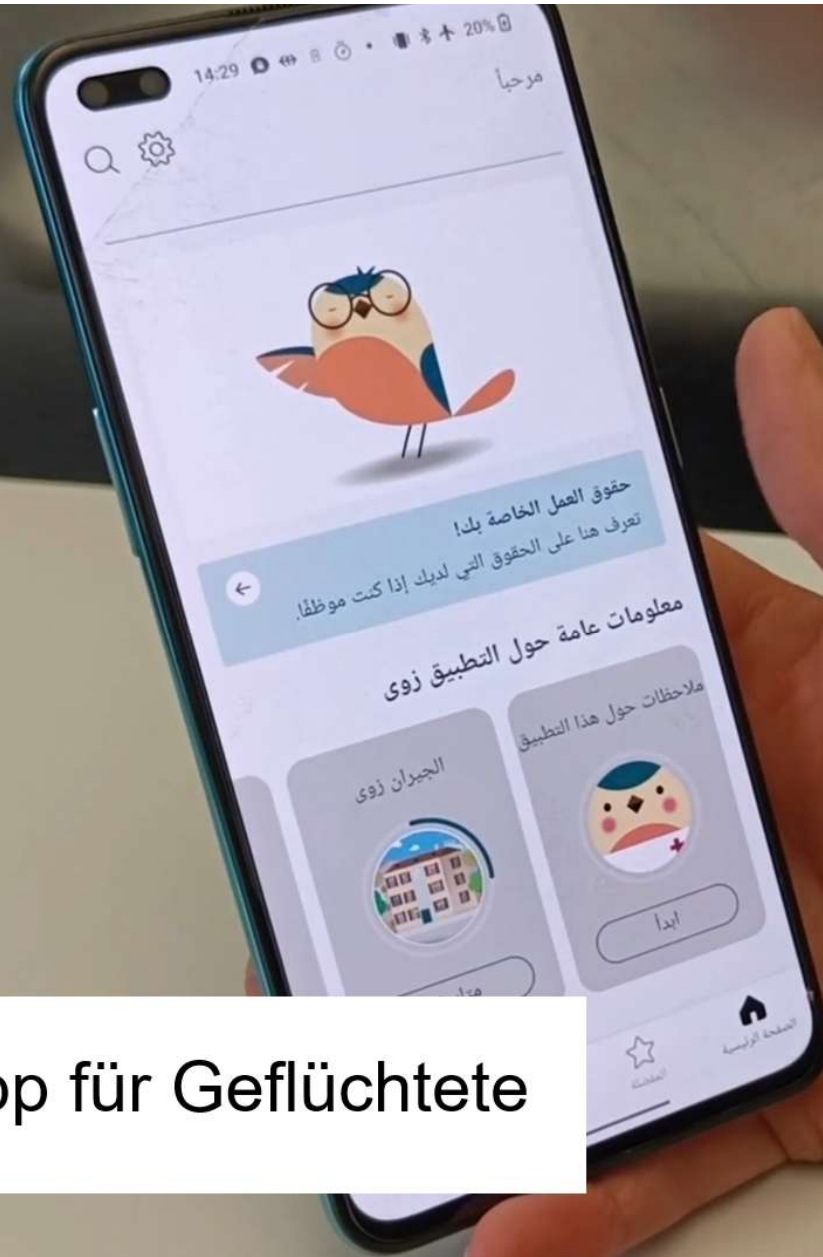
14:29 20%

مرحباً

حقوق العمل الخاصة بك!
تعرف هنا على الحقوق التي لديك إذا كنت موظفًا.

معلومات عامة حول التطبيق زوى

ملاحظات حول هذا التطبيق

ابدأ

الجيران زوى

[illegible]

الصفحة الرئيسية

المفضلة

pp für Geflüchtete